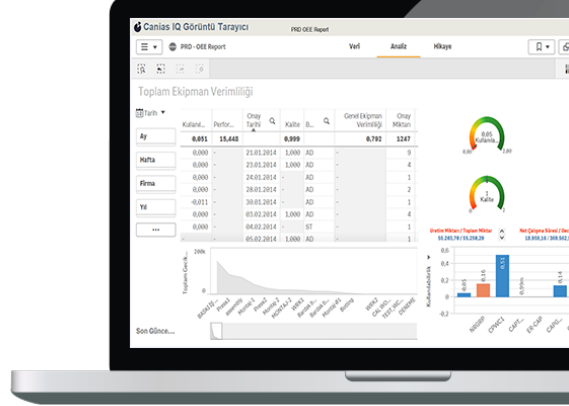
Canias IQ Görüntü Tarayıcı
PRD OEE Report
PRD - OEE Report
Veri
Analiz
Hikaye

Toplam Ekipman Verimliliği

Tarih
Ay
Hafta
Firma
Yıl
•••

| Kullanı... | Perfor... | Onay Tarihi | Kalite | B... | Genel Ekipman Verimliliği | Onay Miktarı |
|---|---|---|---|---|---|---|
| 0,051 | 15,448 | | 0,999 | | 0,792 | 1247 |
| 0,000 | - | 21.01.2014 | 1,000 | AD | - | 9 |
| 0,000 | - | 23.01.2014 | 1,000 | AD | - | 10 |
| 0,000 | - | 24.01.2014 | - | AD | - | 2 |
| 0,000 | - | 28.01.2014 | - | AD | - | 1 |
| -0,011 | - | 30.01.2014 | - | AD | - | 1 |
| 0,000 | - | 03.02.2014 | 1,000 | AD | - | 4 |
| 0,000 | - | 04.02.2014 | - | ST | - | 1 |
| 0,000 | - | 05.02.2014 | 1,000 | AD | - | 1 |

0,05
Kullanıla...
0
1

1
Kalite
0
1

200k
Toplam Gecik...
0
BAKALIŞ...
Presel
Montaj1
Montaj 1
Montaj2
MONTAJ-2
MER1
Bantlama
Montaj B1
Boyama
MER2
CAS MO...
TEST MC...
DENEME

Son Günce...

Uretim Miktarı / Toplam Miktar
55.283,70 / 55.258,38
Net Çalışma Süresi / Bru...
18.950,16 / 381.542,...

Kullanılabilirlik
1
0,8
0,6
0,4
0,2
0
-0,2
0,16
0,51
0,51
NRDIP
CPMC1
CAP1...
ER-CAP
CAP1...